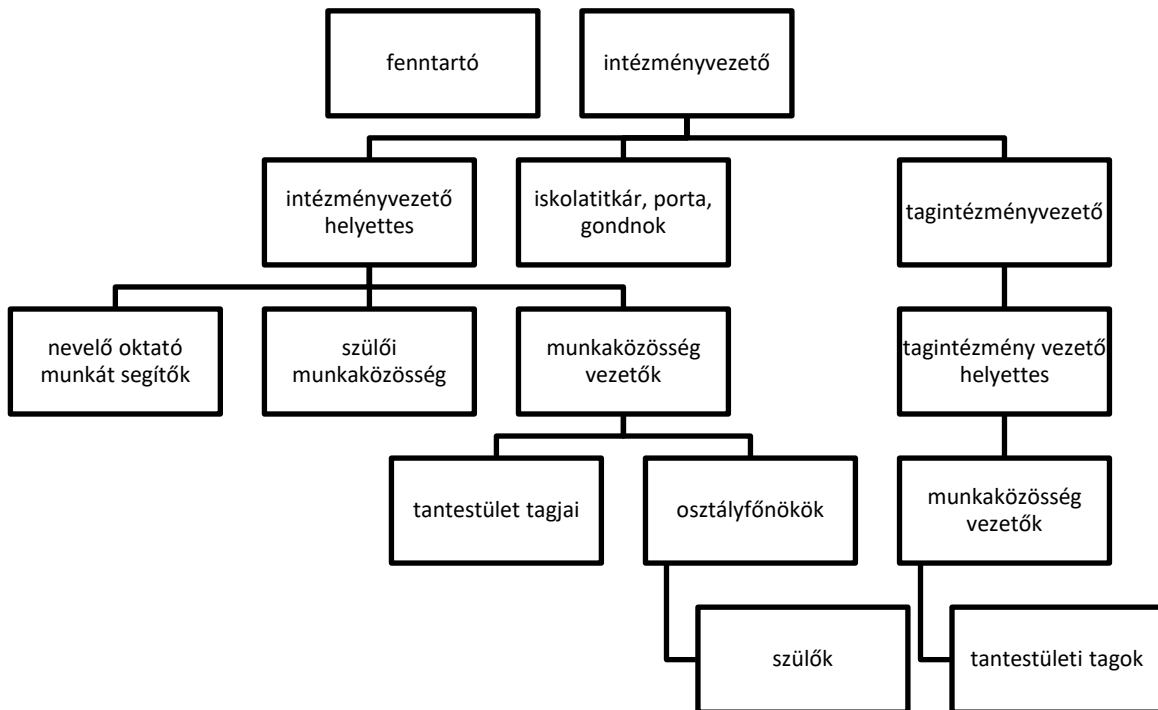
fenntartó

intézményvezető

intézményvezető helyettes

iskolatitkár, porta, gondnok

tagintézményvezető

nevelő oktató munkát segítők

szülői munkaközösség

munkaközösség vezetők

tagintézmény vezető helyettes

tantestület tagjai

osztályfőnökök

munkaközösség vezetők

szülők

tantestületi tagok